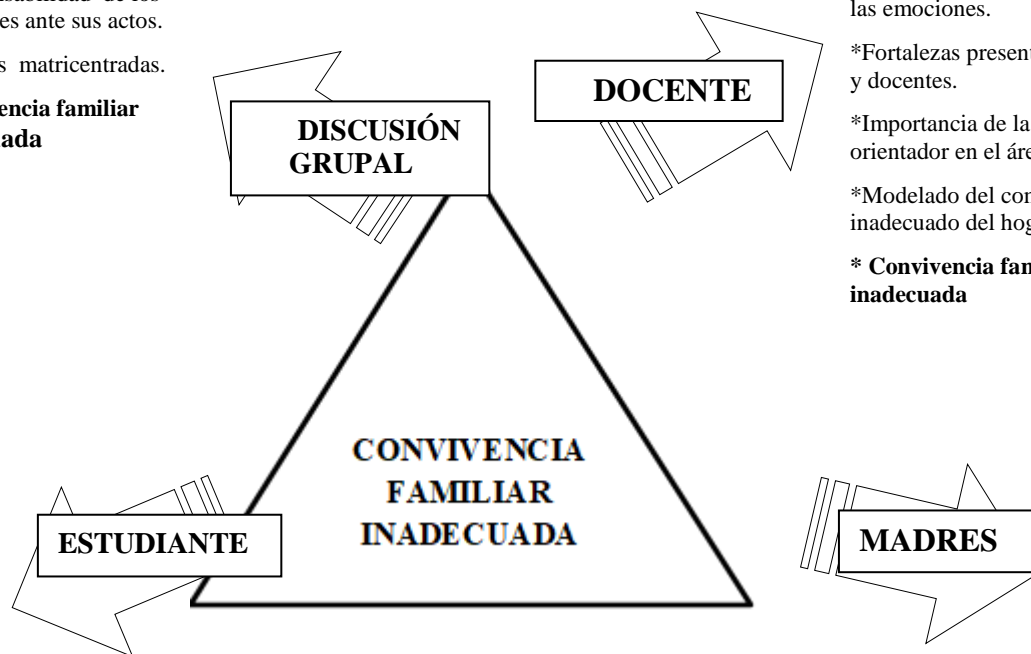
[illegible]sabilidad de los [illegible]es ante sus actos.

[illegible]s matricentradas.

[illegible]encia familiar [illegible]ada

DISCUSIÓN GRUPAL

DOCENTE

las emociones.

*Fortalezas present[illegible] y docentes.

*Importancia de la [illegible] orientador en el áre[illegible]

*Modelado del con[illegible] inadecuado del hog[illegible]

* Convivencia fam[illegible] inadecuada

CONVIVENCIA FAMILIAR INADECUADA

ESTUDIANTE

MADRES